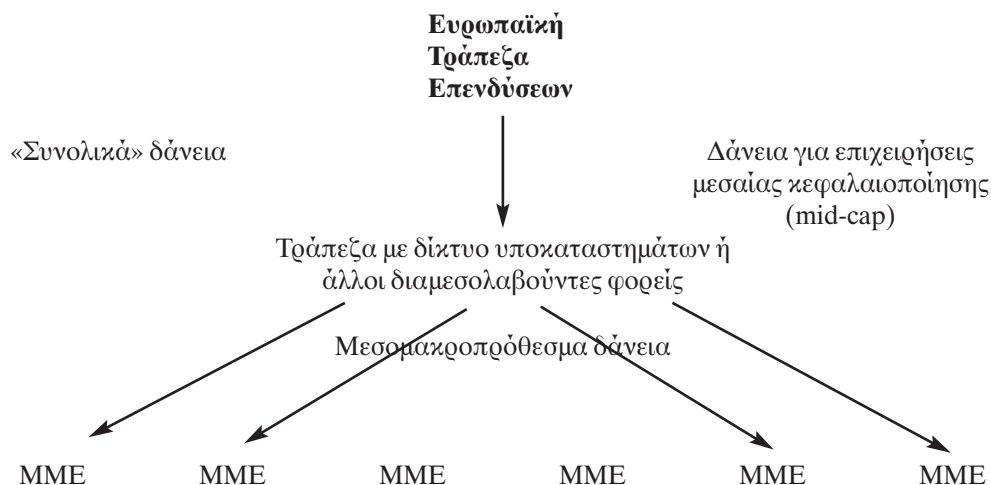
**Ευρωπαϊκή Τράπεζα Επενδύσεων**

«Συνολικά» δάνεια

Δάνεια για επιχειρήσεις μεσαίας κεφαλαιοποίησης (mid-cap)

Τράπεζα με δίκτυο υποκαταστημάτων ή άλλοι διαμεσολαβούντες φορείς

Μεσομακροπρόθεσμα δάνεια

ΜΜΕ ΜΜΕ ΜΜΕ ΜΜΕ ΜΜΕ ΜΜΕ